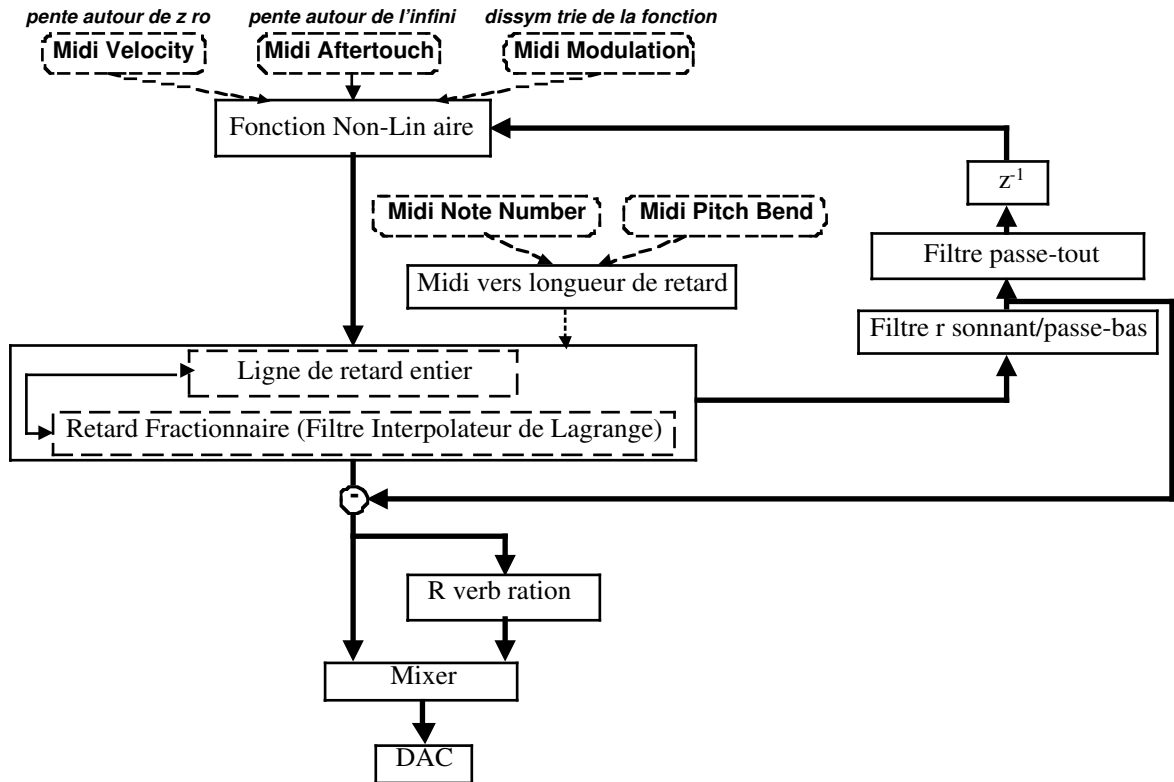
pente autour de z ro
Midi Velocity

pente autour de l'infini
Midi Aftertouch

dissym trie de la fonction
Midi Modulation

Fonction Non-Lin aire

$z^{-1}$

Midi Note Number

Midi Pitch Bend

Filtre passe-tout

Midi vers longueur de retard

Filtre r sonnant/passe-bas

Ligne de retard entier

Retard Fractionnaire (Filtre Interpolateur de Lagrange)

-

R verb ration

Mixer

DAC